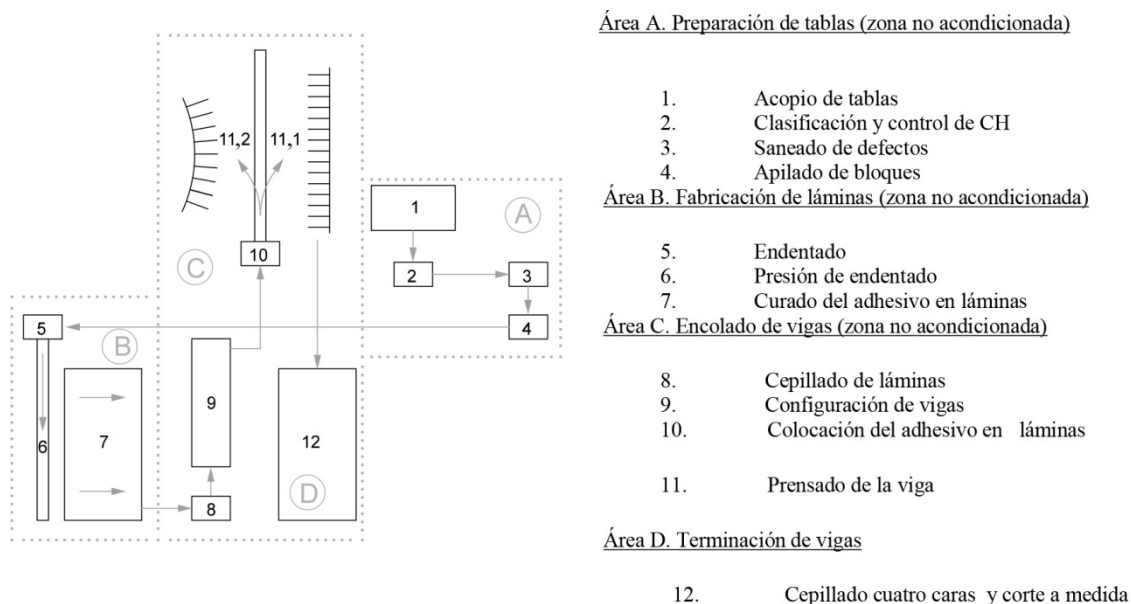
11,2
11,1
10
C
1
A
2
3
5
4
B
9
6
7
12
D
8

Área A. Preparación de tablas (zona no acondicionada)

1. Acopio de tablas
2. Clasificación y control de CH
3. Saneado de defectos
4. Apilado de bloques

Área B. Fabricación de láminas (zona no acondicionada)

5. Endentado
6. Presión de endentado
7. Curado del adhesivo en láminas

Área C. Encolado de vigas (zona no acondicionada)

8. Cepillado de láminas
9. Configuración de vigas
10. Colocación del adhesivo en láminas

11. Prensado de la viga

Área D. Terminación de vigas

12. Cepillado cuatro caras y corte a medida